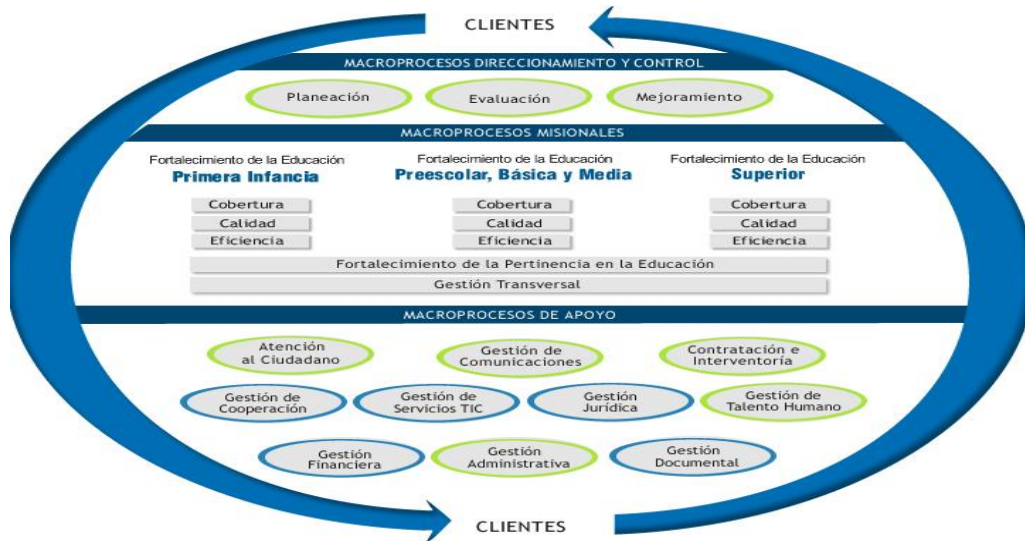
CLIENTES

MACROPROCESOS DIRECCIONAMIENTO Y CONTROL

Planeación

Evaluación

Mejoramiento

MACROPROCESOS MISIONALES

Fortalecimiento de la Educación
Primera Infancia

Fortalecimiento de la Educación
Preescolar, Básica y Media

Fortalecimiento de la Educación
Superior

Cobertura

Calidad

Eficiencia

Cobertura

Calidad

Eficiencia

Cobertura

Calidad

Eficiencia

Fortalecimiento de la Pertinencia en la Educación

Gestión Transversal

MACROPROCESOS DE APOYO

Atención al Ciudadano

Gestión de Comunicaciones

Contratación e Interventoría

Gestión de Cooperación

Gestión de Servicios TIC

Gestión Jurídica

Gestión de Talento Humano

Gestión Financiera

Gestión Administrativa

Gestión Documental

CLIENTES